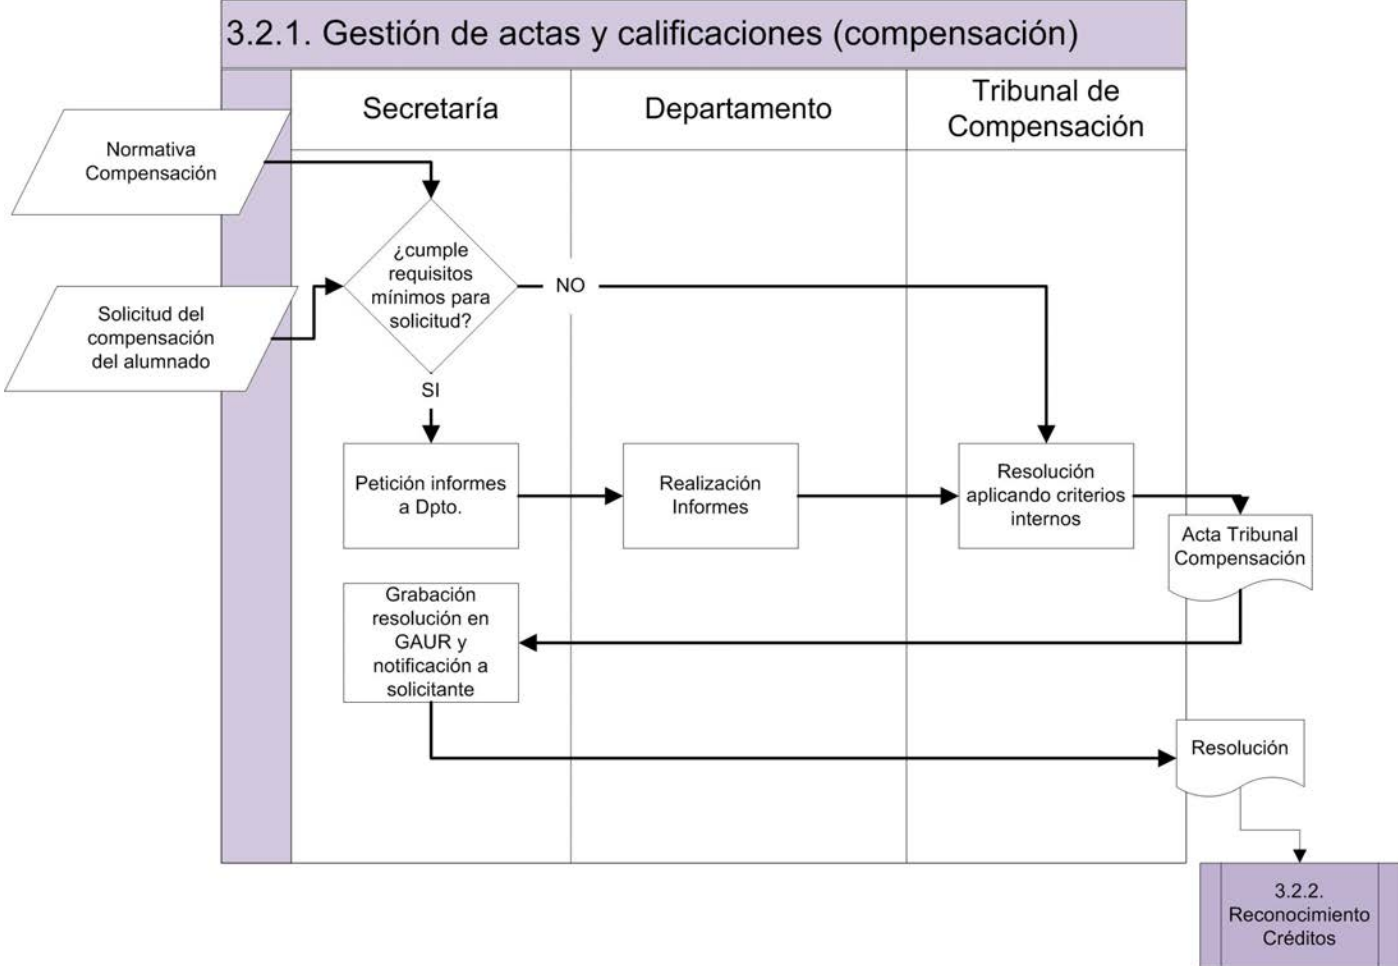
3.2.1. Gestión de actas y calificaciones (compensación)

Secretaría

Departamento

Tribunal de Compensación

Normativa Compensación

Solicitud del compensación del alumnado

¿cumple requisitos mínimos para solicitud?

NO

SI

Petición informes a Dpto.

Realización Informes

Resolución aplicando criterios internos

Acta Tribunal Compensación

Grabación resolución en GAUR y notificación a solicitante

Resolución

3.2.2. Reconocimiento Créditos